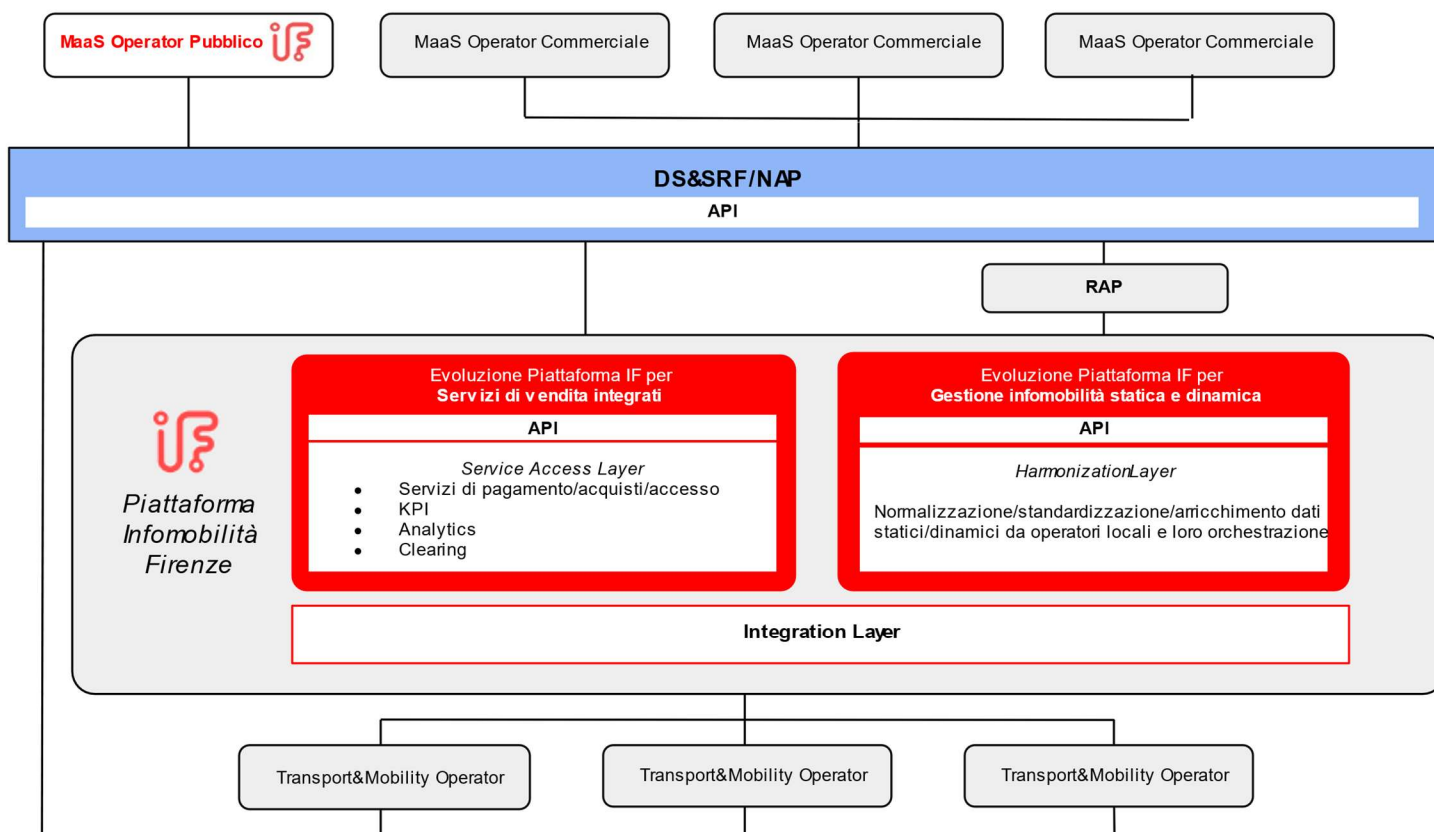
MaaS Operator Pubblico

MaaS Operator Commerciale

MaaS Operator Commerciale

MaaS Operator Commerciale

DS&SRF/NAP

API

RAP

Piattaforma Infomobilità Firenze

Evoluzione Piattaforma IF per
Servizi di vendita integrati

API

Service Access Layer
- Servizi di pagamento/acquisti/accesso
- KPI
- Analytics
- Clearing

Evoluzione Piattaforma IF per
Gestione infomobilità statica e dinamica

API

HarmonizationLayer

Normalizzazione/standardizzazione/arricchimento dati statici/dinamici da operatori locali e loro orchestrazione

Integration Layer

Transport&Mobility Operator

Transport&Mobility Operator

Transport&Mobility Operator